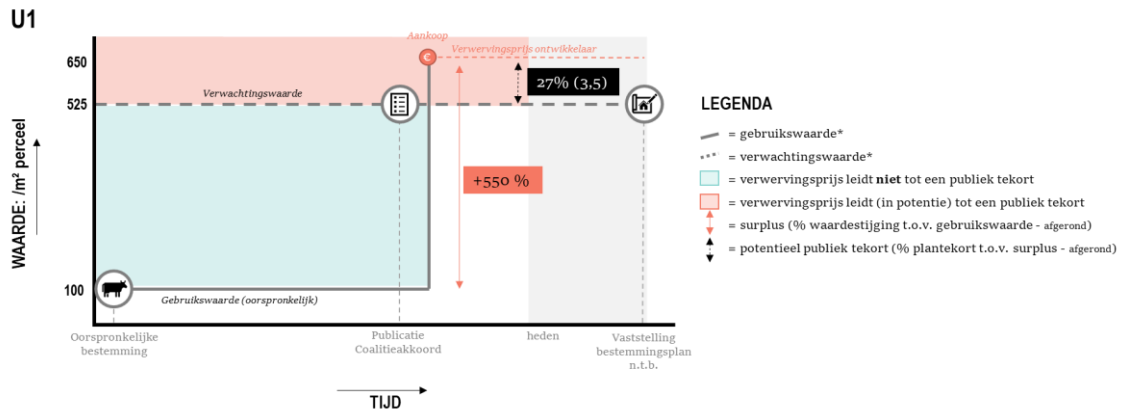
U1

WAARDE: /m² perceel

650

525

100

Aankoop

Verwervingsprijs ontwikkelaar

27% (3,5)

Verwachtingswaarde

+550 %

Gebruikswaarde (oorspronkelijk)

Oorspronkelijke bestemming

Publicatie Coalitieakkoord

heden

Vaststelling bestemmingsplan n.t.b.

TIJD

LEGENDA

= gebruikswaarde*

= verwachtingswaarde*

= verwervingsprijs leidt **niet** tot een publiek tekort

= verwervingsprijs leidt (in potentie) tot een publiek tekort

= surplus (% waardestijging t.o.v. gebruikswaarde - afgerond)

= potentieel publiek tekort (% plantekort t.o.v. surplus - afgerond)